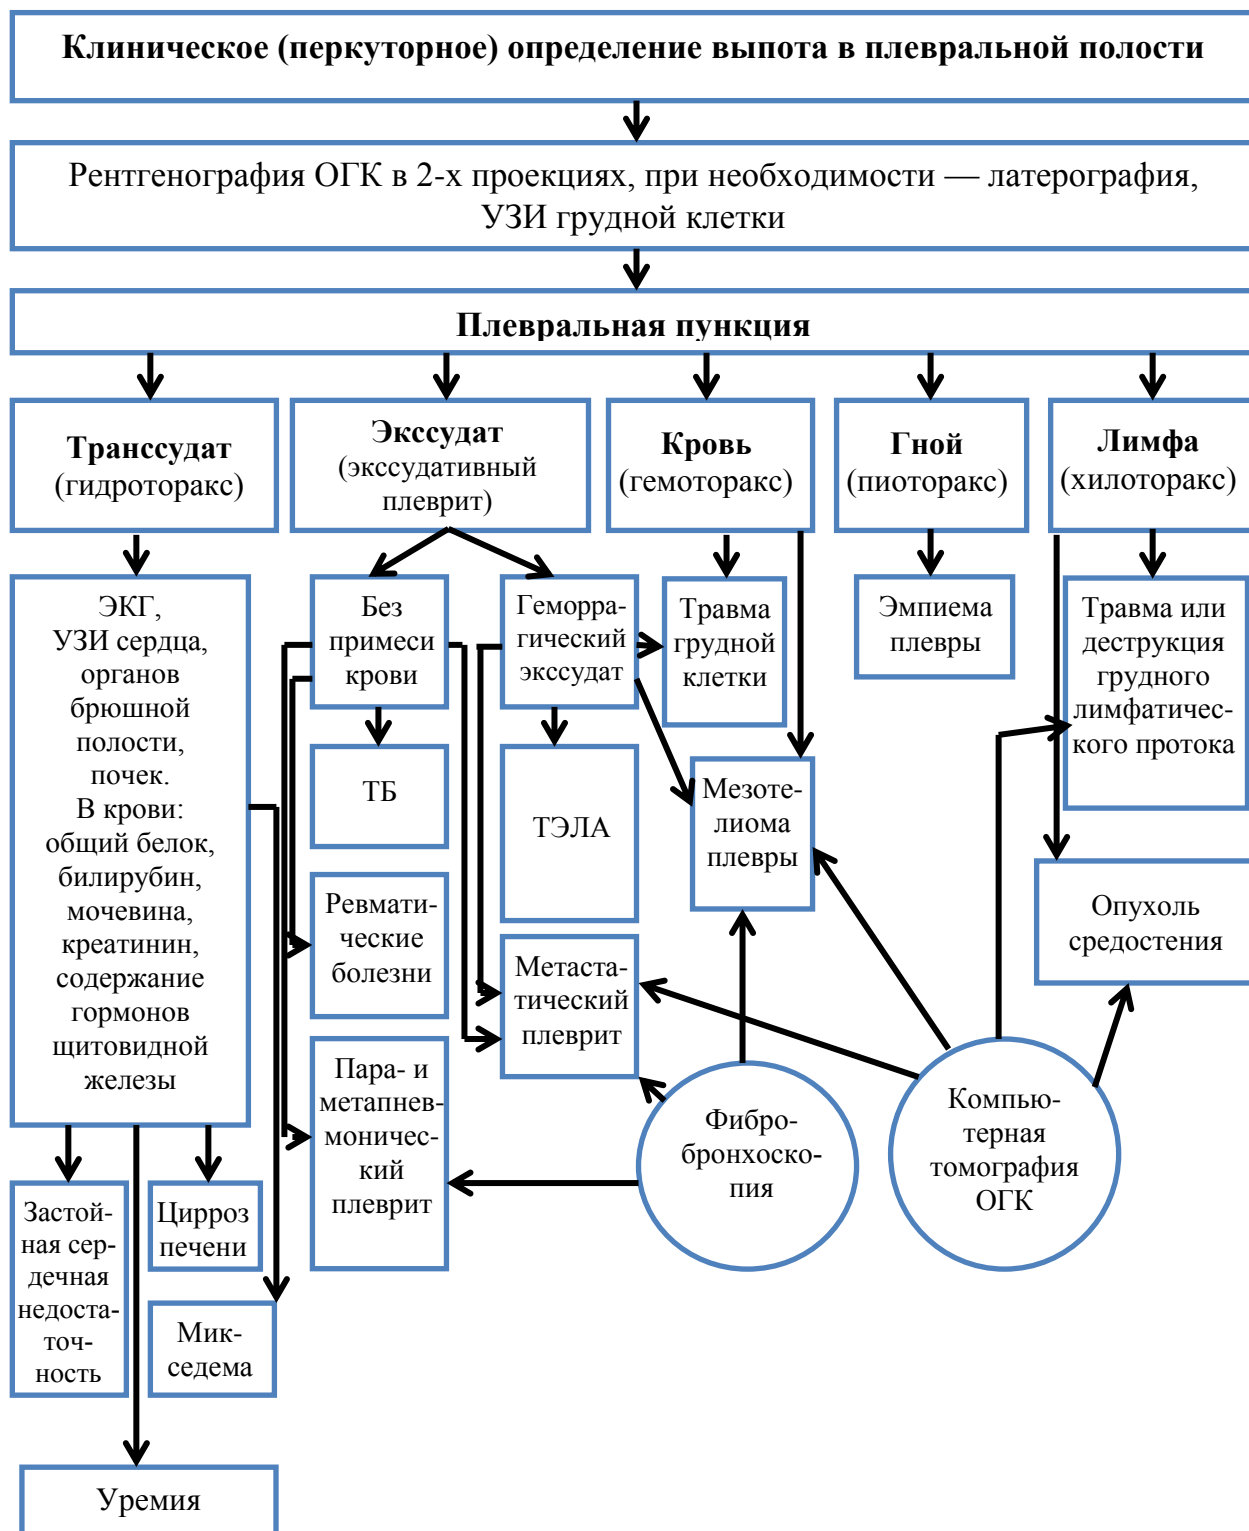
Клиническое (перкуторное) определение выпота в плевральной полости

Рентгенография ОГК в 2-х проекциях, при необходимости — латерография, УЗИ грудной клетки

Плевральная пункция

Транссудат (гидроторакс)

Экссудат (экссудативный плеврит)

Кровь (гемоторакс)

Гной (пиоторакс)

Лимфа (хилоторакс)

ЭКГ, УЗИ сердца, органов брюшной полости, почек. В крови: общий белок, билирубин, мочевина, креатинин, содержание гормонов щитовидной железы

Без примеси крови

Геморрагический экссудат

Травма грудной клетки

Эмпиема плевры

Травма или деструкция грудного лимфатического протока

ТБ

ТЭЛА

Мезотелиома плевры

Опухоль средостения

Ревматические болезни

Метастатический плеврит

Пара- и метапневмонический плеврит

Фибробронхоскопия

Компьютерная томография ОГК

Застойная сердечная недостаточность

Цирроз печени

Микседема

Уремия